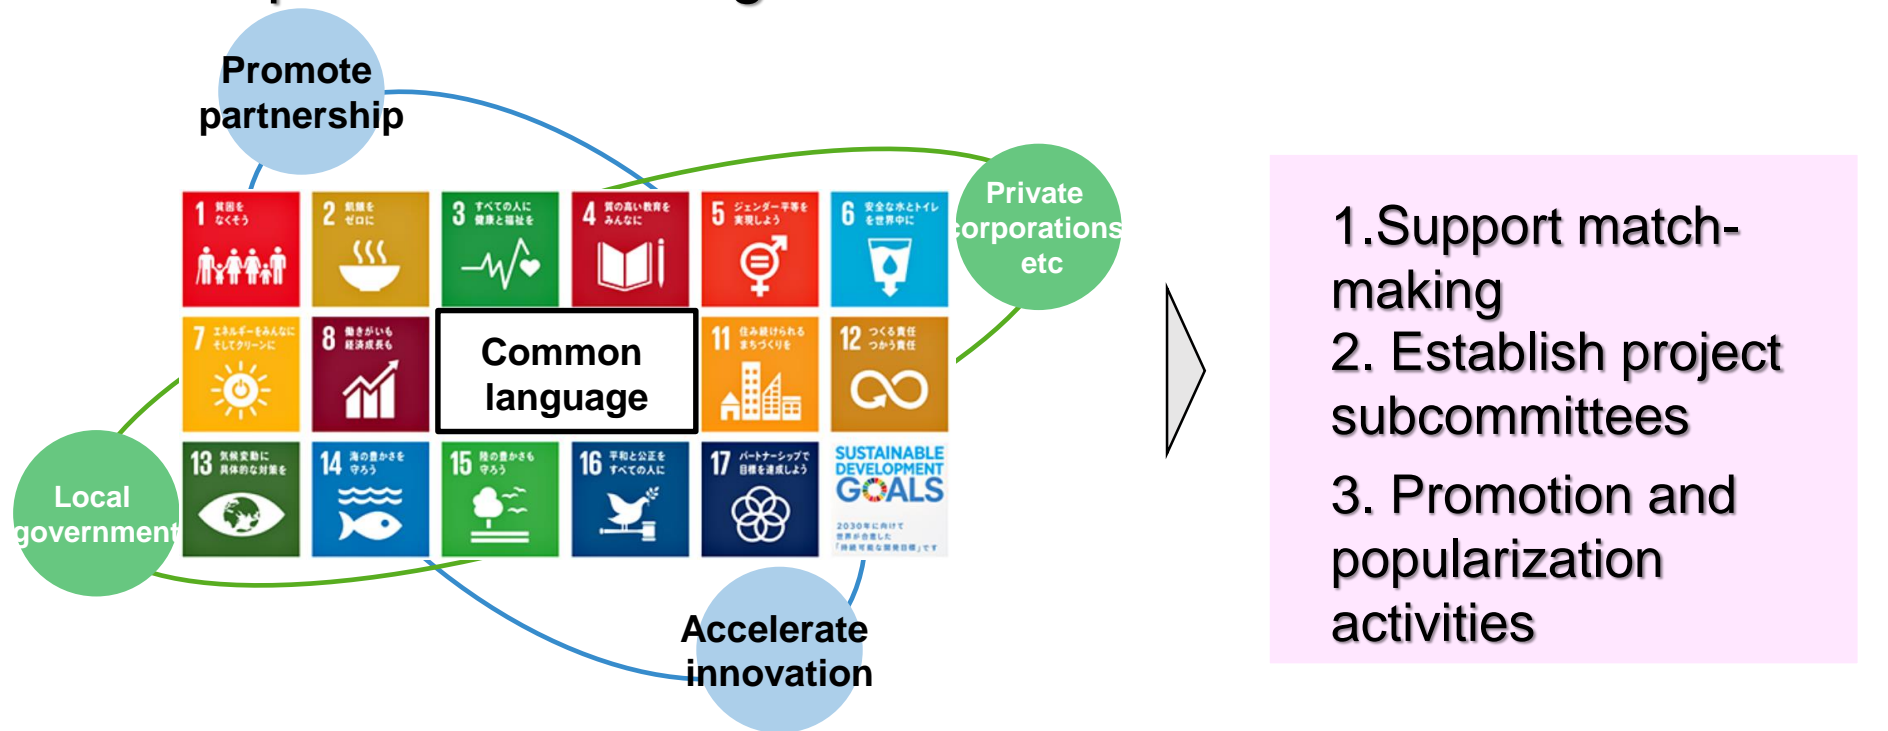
Promote partnership

Private corporations etc

Local government

Accelerate innovation

1 貧困をなくそう
2 飢餓をゼロに
3 すべての人に健康と福祉を
4 質の高い教育をみんなに
5 ジェンダー平等を実現しよう
6 安全な水とトイレを世界中に
7 エネルギーをみんなに そしてクリーンに
8 働きがいも経済成長も
Common language
11 住み続けられるまちづくりを
12 つくる責任つかう責任
13 気候変動に具体的な対策を
14 海の豊かさを守ろう
15 陸の豊かさも守ろう
16 平和と公正をすべての人に
17 パートナーシップで目標を達成しよう
SUSTAINABLE DEVELOPMENT GOALS
2030年に向けて世界が合意した「持続可能な開発目標」です

1.Support match-making
2. Establish project subcommittees
3. Promotion and popularization activities